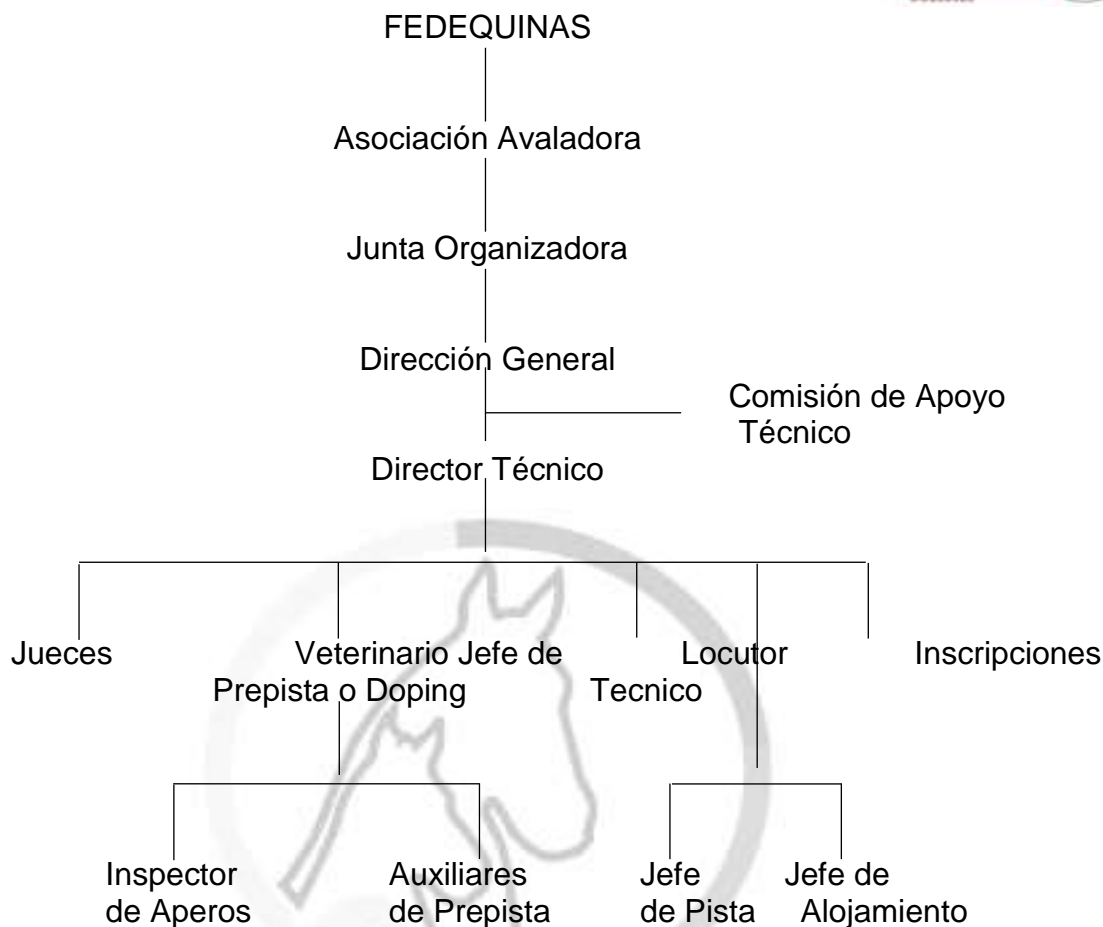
FEDEQUINAS

Asociación Avaladora

Junta Organizadora

Dirección General

Comisión de Apoyo Técnico

Director Técnico

Jueces

Veterinario Jefe de Prepista o Doping

Locutor

Tecnico

Inscripciones

Inspector de Aperos

Auxiliares de Prepista

Jefe de Pista

Jefe de Alojamiento